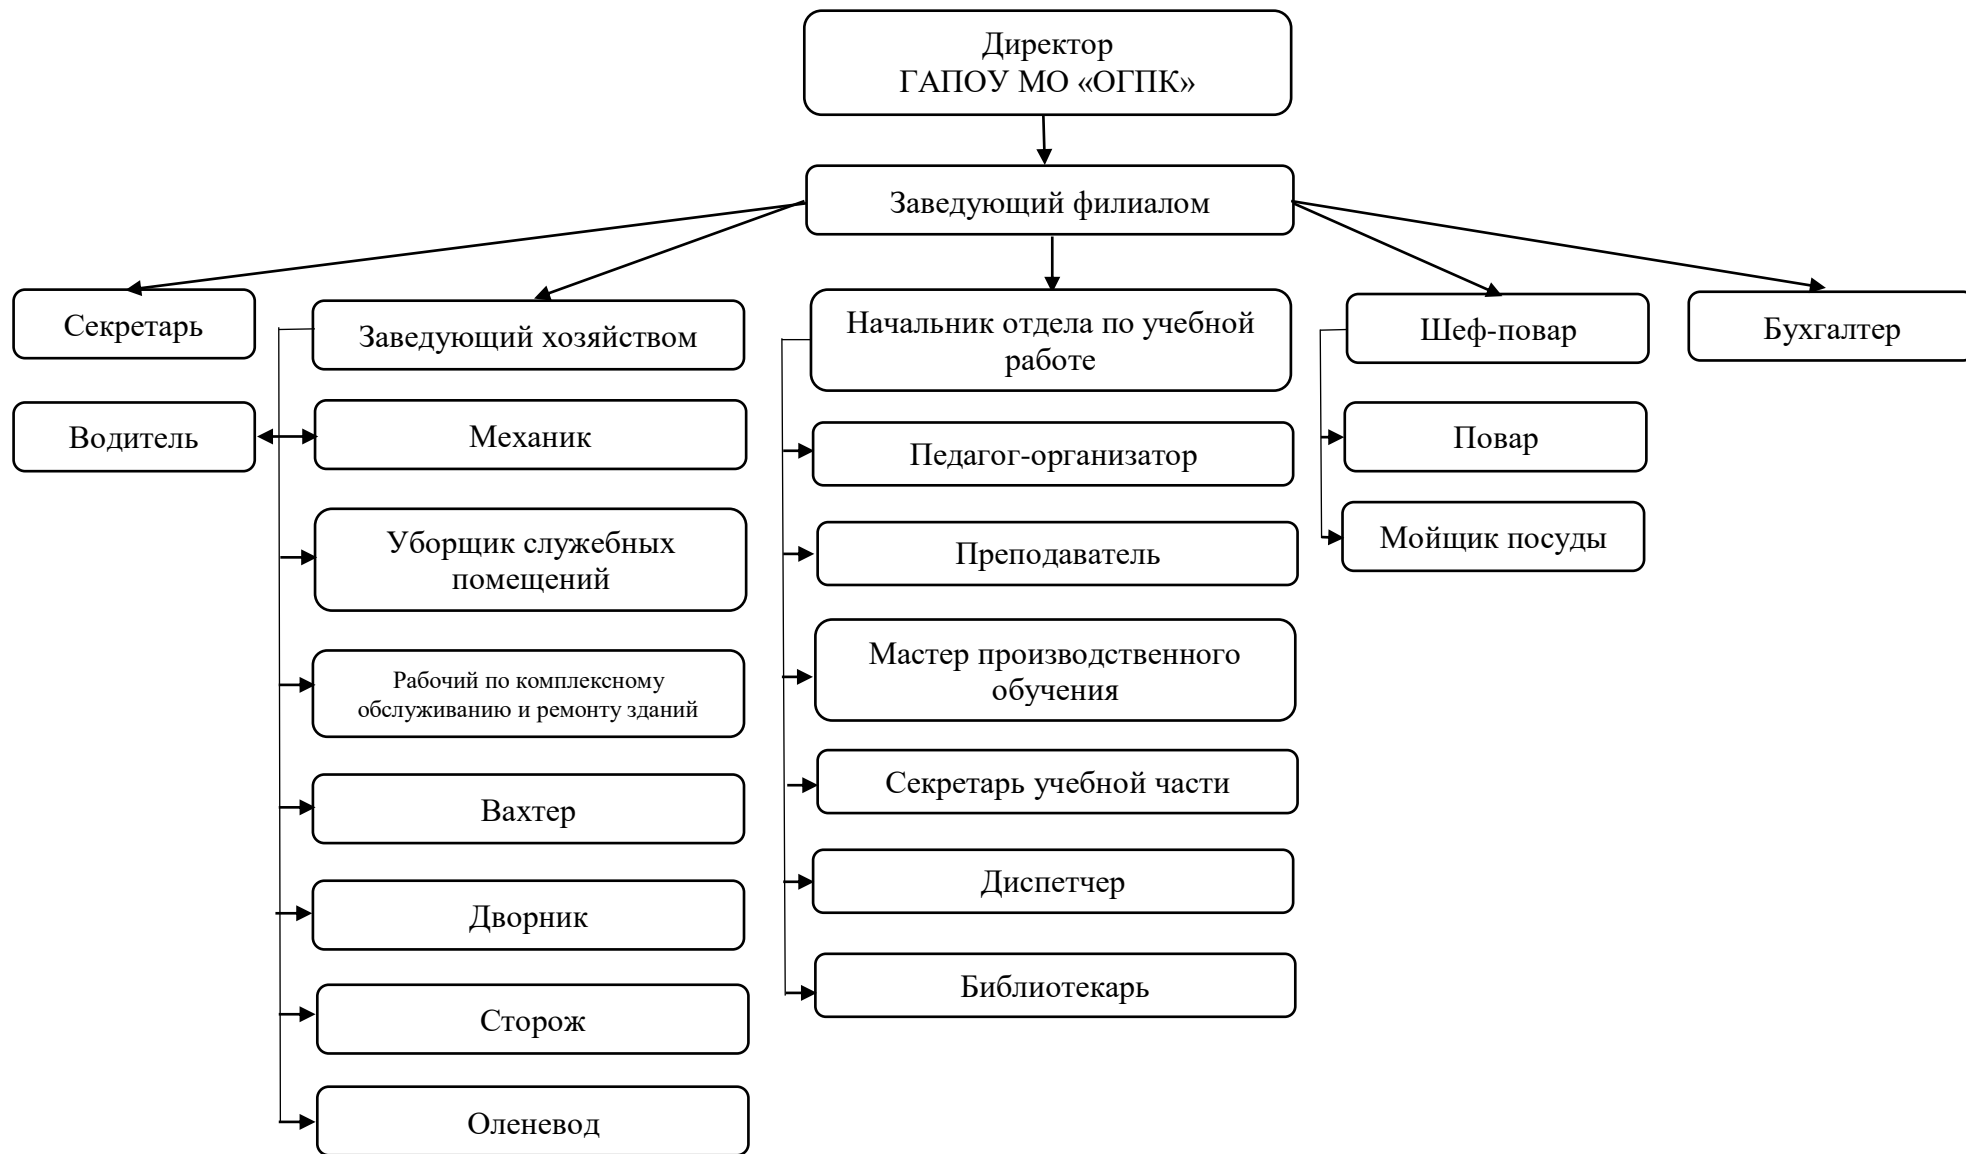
Директор
ГАПОУ МО «ОГПК»

Заведующий филиалом

Секретарь

Заведующий хозяйством

Начальник отдела по учебной работе

Шеф-повар

Бухгалтер

Водитель

Механик

Уборщик служебных помещений

Рабочий по комплексному обслуживанию и ремонту зданий

Вахтер

Дворник

Сторож

Оленевод

Педагог-организатор

Преподаватель

Мастер производственного обучения

Секретарь учебной части

Диспетчер

Библиотекарь

Повар

Мойщик посуды